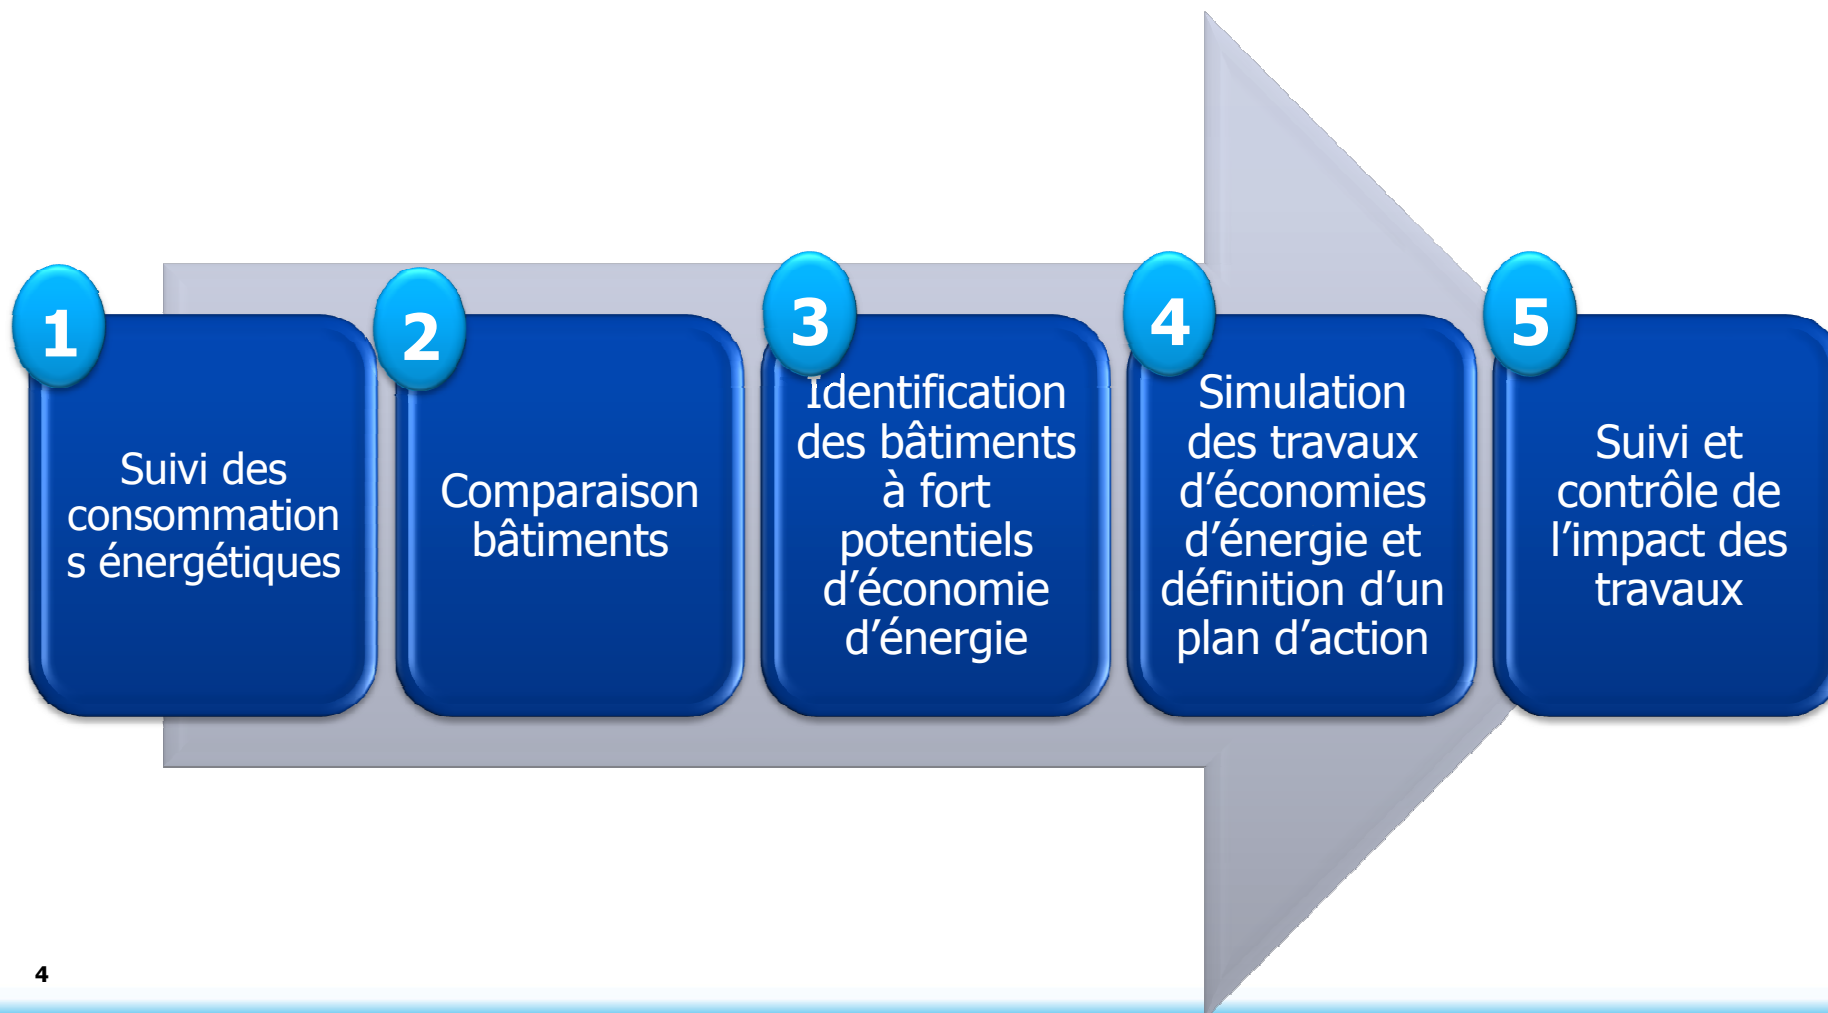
1
Suivi des consommations énergétiques

2
Comparaison bâtiments

3
Identification des bâtiments à fort potentiels d'économie d'énergie

4
Simulation des travaux d'économies d'énergie et définition d'un plan d'action

5
Suivi et contrôle de l'impact des travaux

4